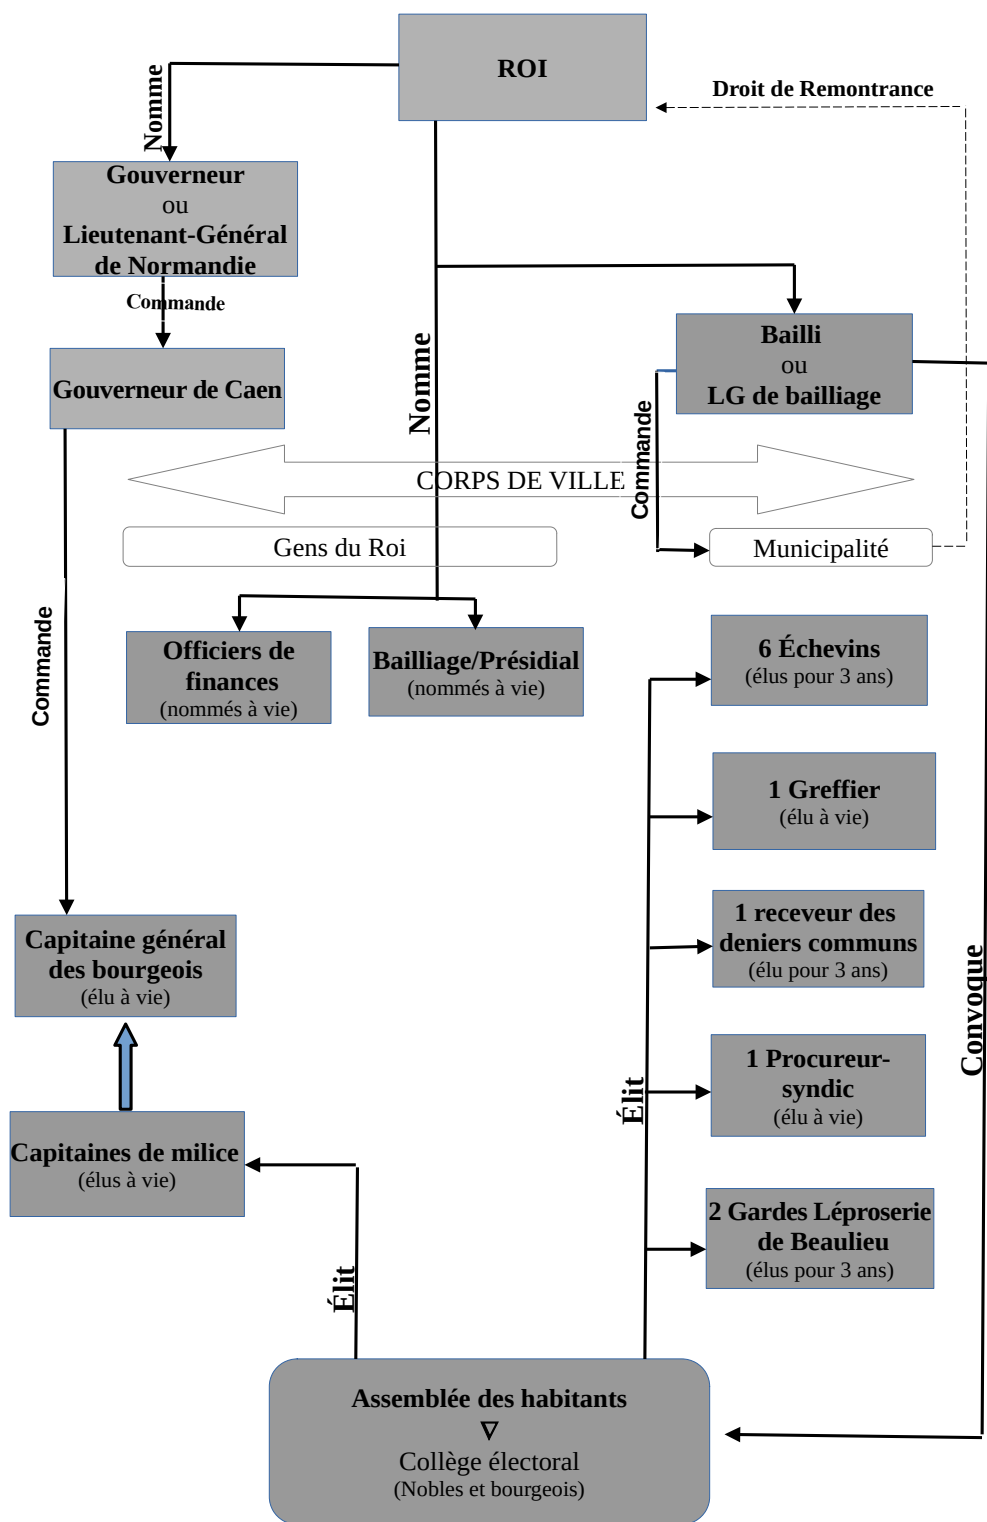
ROI

Droit de Remontrance

Nomme

Gouverneur
ou
Lieutenant-Général de Normandie

Commande

Gouverneur de Caen

Nomme

Bailli
ou
LG de bailliage

Commande

CORPS DE VILLE

Gens du Roi

Municipalité

Commande

Officiers de finances
(nommés à vie)

Bailliage/Présidial
(nommés à vie)

6 Échevins
(élus pour 3 ans)

1 Greffier
(élu à vie)

1 receveur des deniers communs
(élu pour 3 ans)

1 Procureur-syndic
(élu à vie)

2 Gardes Léproserie de Beaulieu
(élus pour 3 ans)

Élit

Convoque

Capitaine général des bourgeois
(élu à vie)

Capitaines de milice
(élus à vie)

Élit

Assemblée des habitants
$\nabla$
Collège électoral
(Nobles et bourgeois)